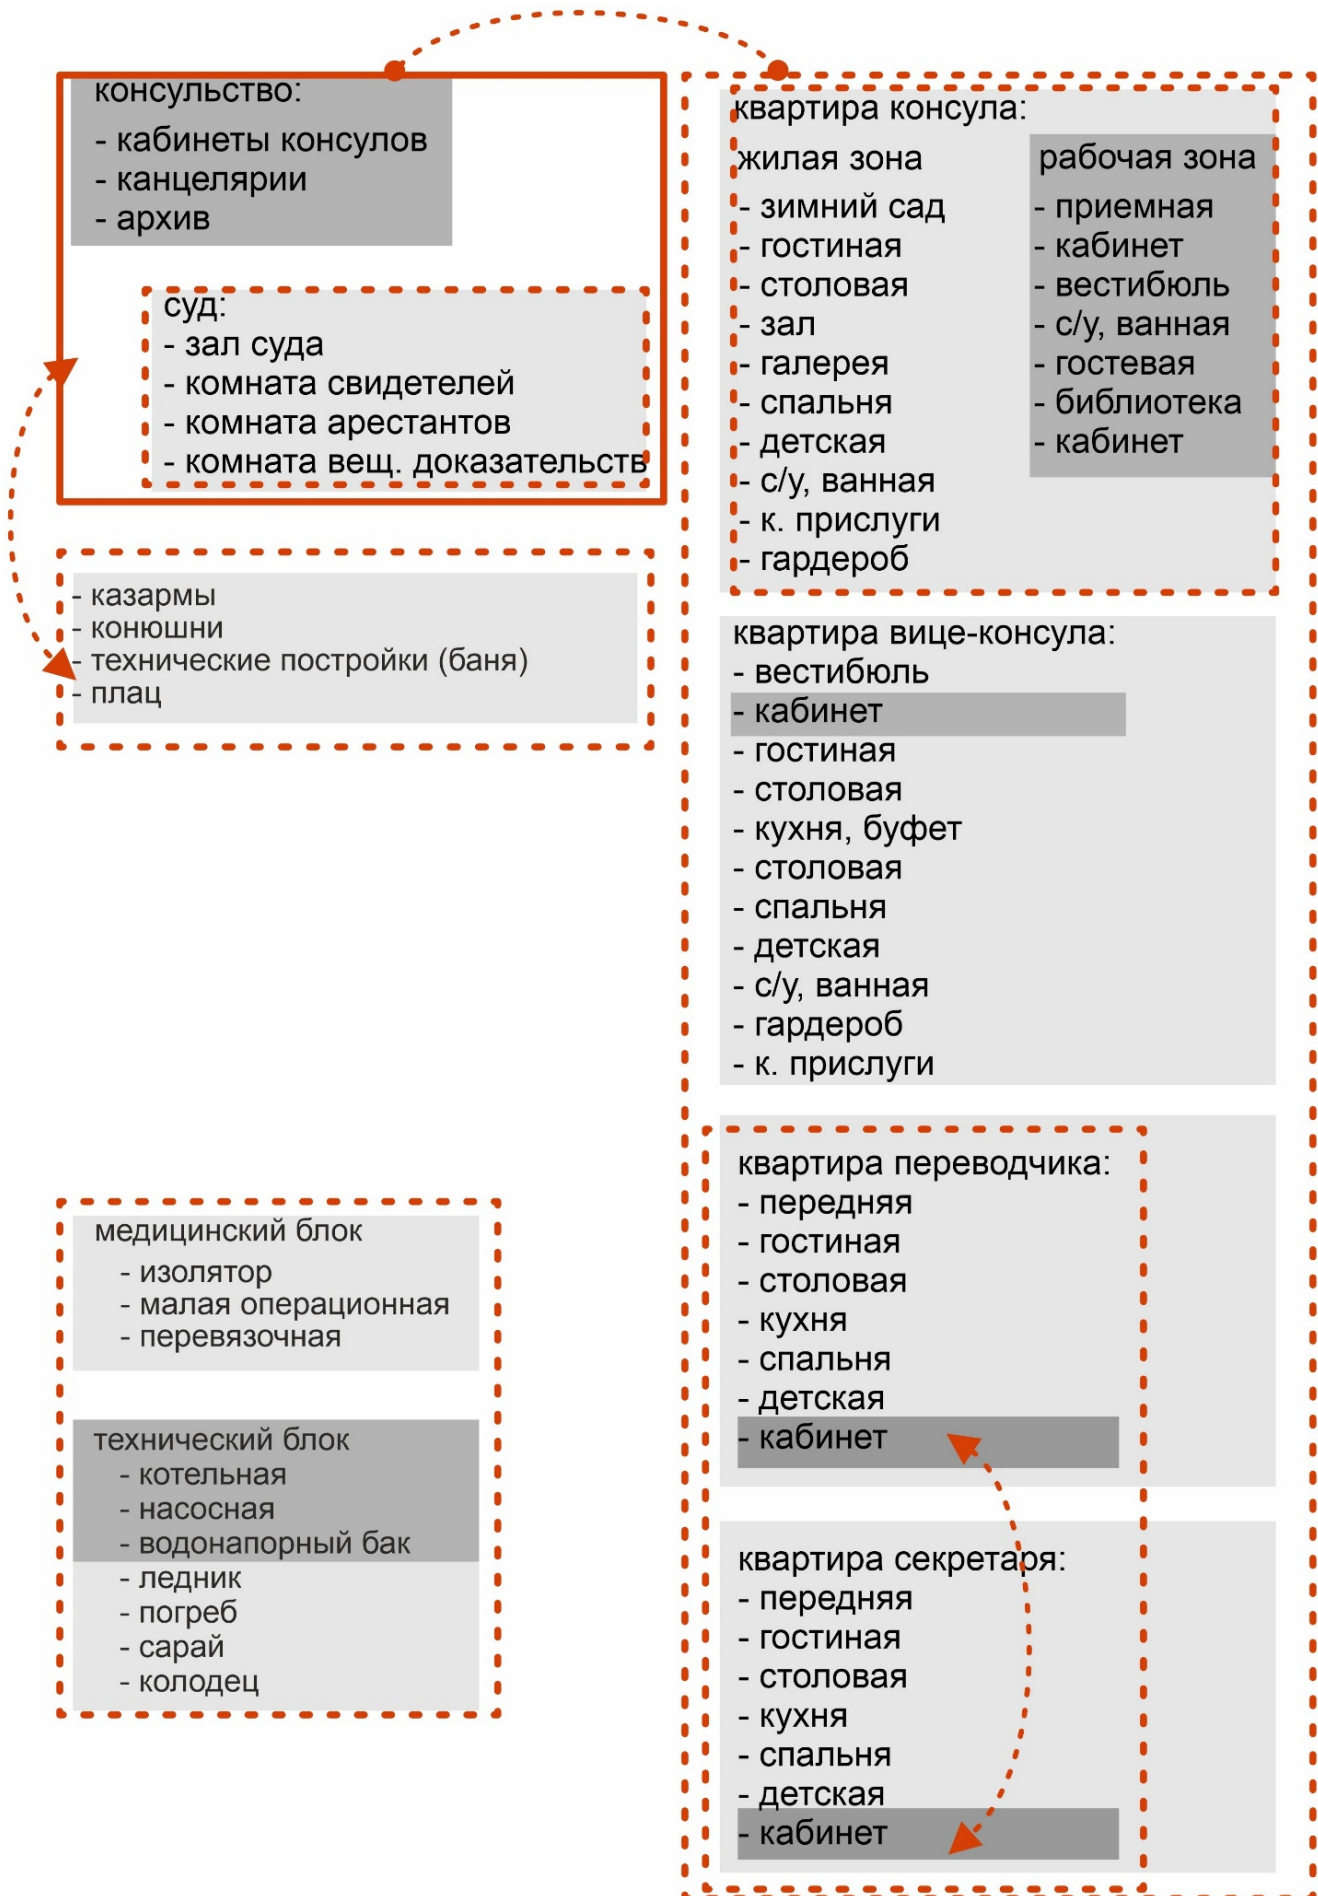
консульство:
- кабинеты консулов
- канцелярии
- архив

суд:
- зал суда
- комната свидетелей
- комната арестантов
- комната вещ. доказательств

- казармы
- конюшни
- технические постройки (баня)
- плац

медицинский блок
- изолятор
- малая операционная
- перевязочная

технический блок
- котельная
- насосная
- водонапорный бак
- ледник
- погреб
- сарай
- колодец

квартира консула:
жилая зона
- зимний сад
- гостиная
- столовая
- зал
- галерея
- спальня
- детская
- с/у, ванная
- к. прислуги
- гардероб

рабочая зона
- приемная
- кабинет
- вестибюль
- с/у, ванная
- гостевая
- библиотека
- кабинет

квартира вице-консула:
- вестибюль
- кабинет
- гостиная
- столовая
- кухня, буфет
- столовая
- спальня
- детская
- с/у, ванная
- гардероб
- к. прислуги

квартира переводчика:
- передняя
- гостиная
- столовая
- кухня
- спальня
- детская
- кабинет

квартира секретаря:
- передняя
- гостиная
- столовая
- кухня
- спальня
- детская
- кабинет